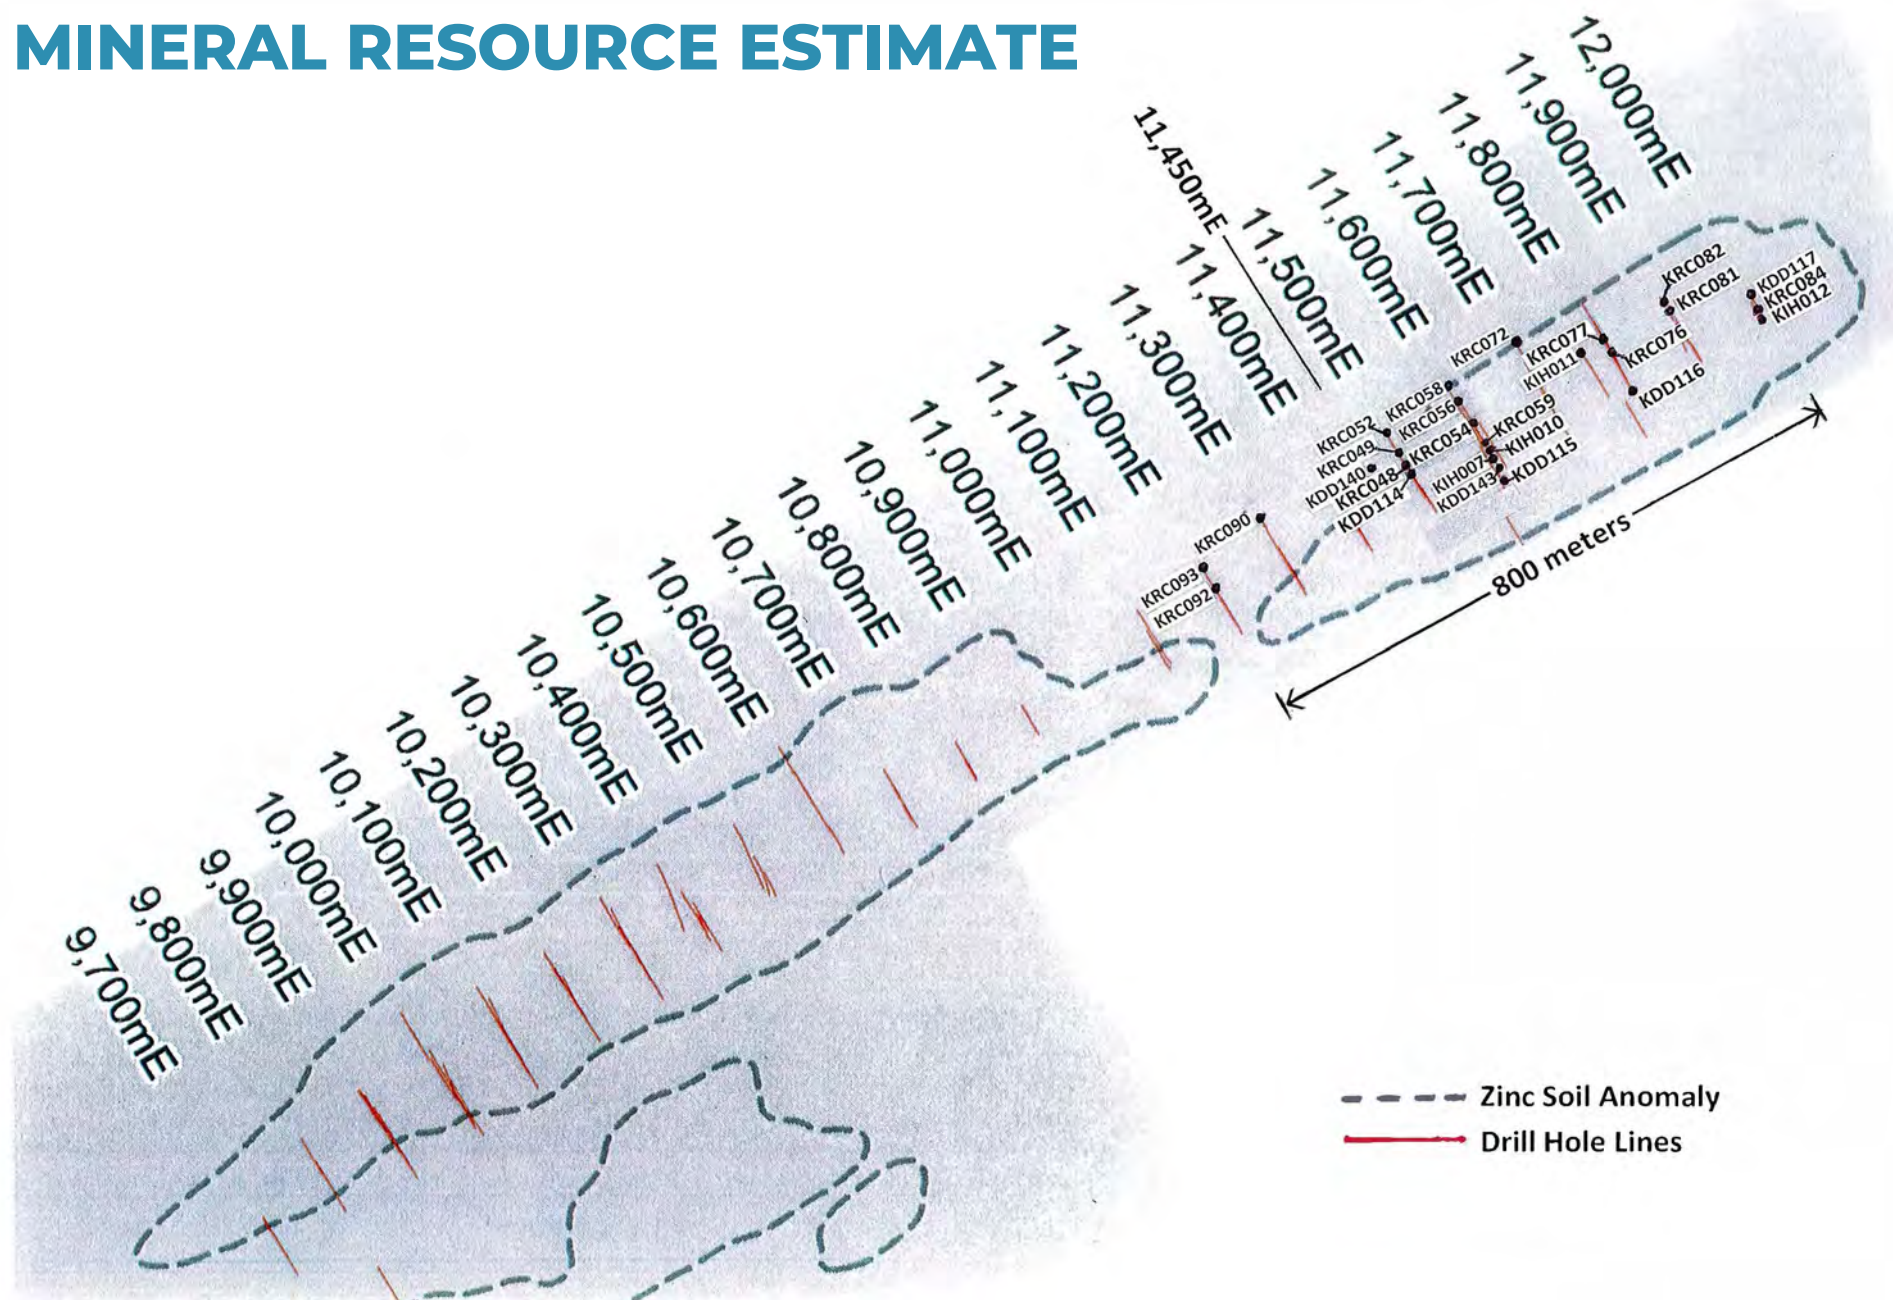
MINERAL RESOURCE ESTIMATE

12,000mE
11,900mE
11,800mE
11,700mE
11,600mE
11,500mE
11,450mE
11,400mE
11,300mE
11,200mE
11,100mE
11,000mE
10,900mE
10,800mE
10,700mE
10,600mE
10,500mE
10,400mE
10,300mE
10,200mE
10,100mE
10,000mE
9,900mE
9,800mE
9,700mE

KRC082
KRC081
KDD117
KRC084
KIH012
KRC077
KIH011
KRC076
KDD116
KRC072
KRC058
KRC056
KRC052
KRC049
KDD140
KRC048
KDD114
KRC054
KRC059
KIH010
KIH007
KDD143
KDD115
KRC090
KRC093
KRC092

800 meters

Zinc Soil Anomaly
Drill Hole Lines